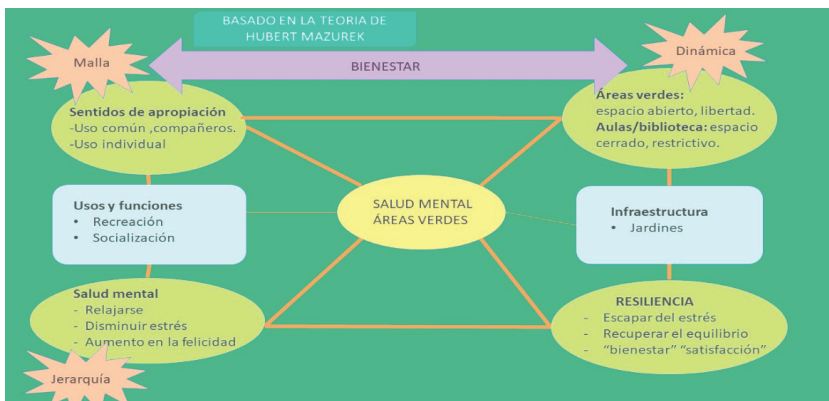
BASADO EN LA TEORIA DE HUBERT MAZUREK

Malla

BIENESTAR

Dinámica

Sentidos de apropiación
-Uso común ,compañeros.
-Uso individual

Áreas verdes: espacio abierto, libertad.
Aulas/biblioteca: espacio cerrado, restrictivo.

Usos y funciones
• Recreación
• Socialización

SALUD MENTAL
ÁREAS VERDES

Infraestructura
• Jardines

Salud mental
- Relajarse
- Disminuir estrés
- Aumento en la felicidad

RESILIENCIA
- Escapar del estrés
- Recuperar el equilibrio
- "bienestar" "satisfacción"

Jerarquía